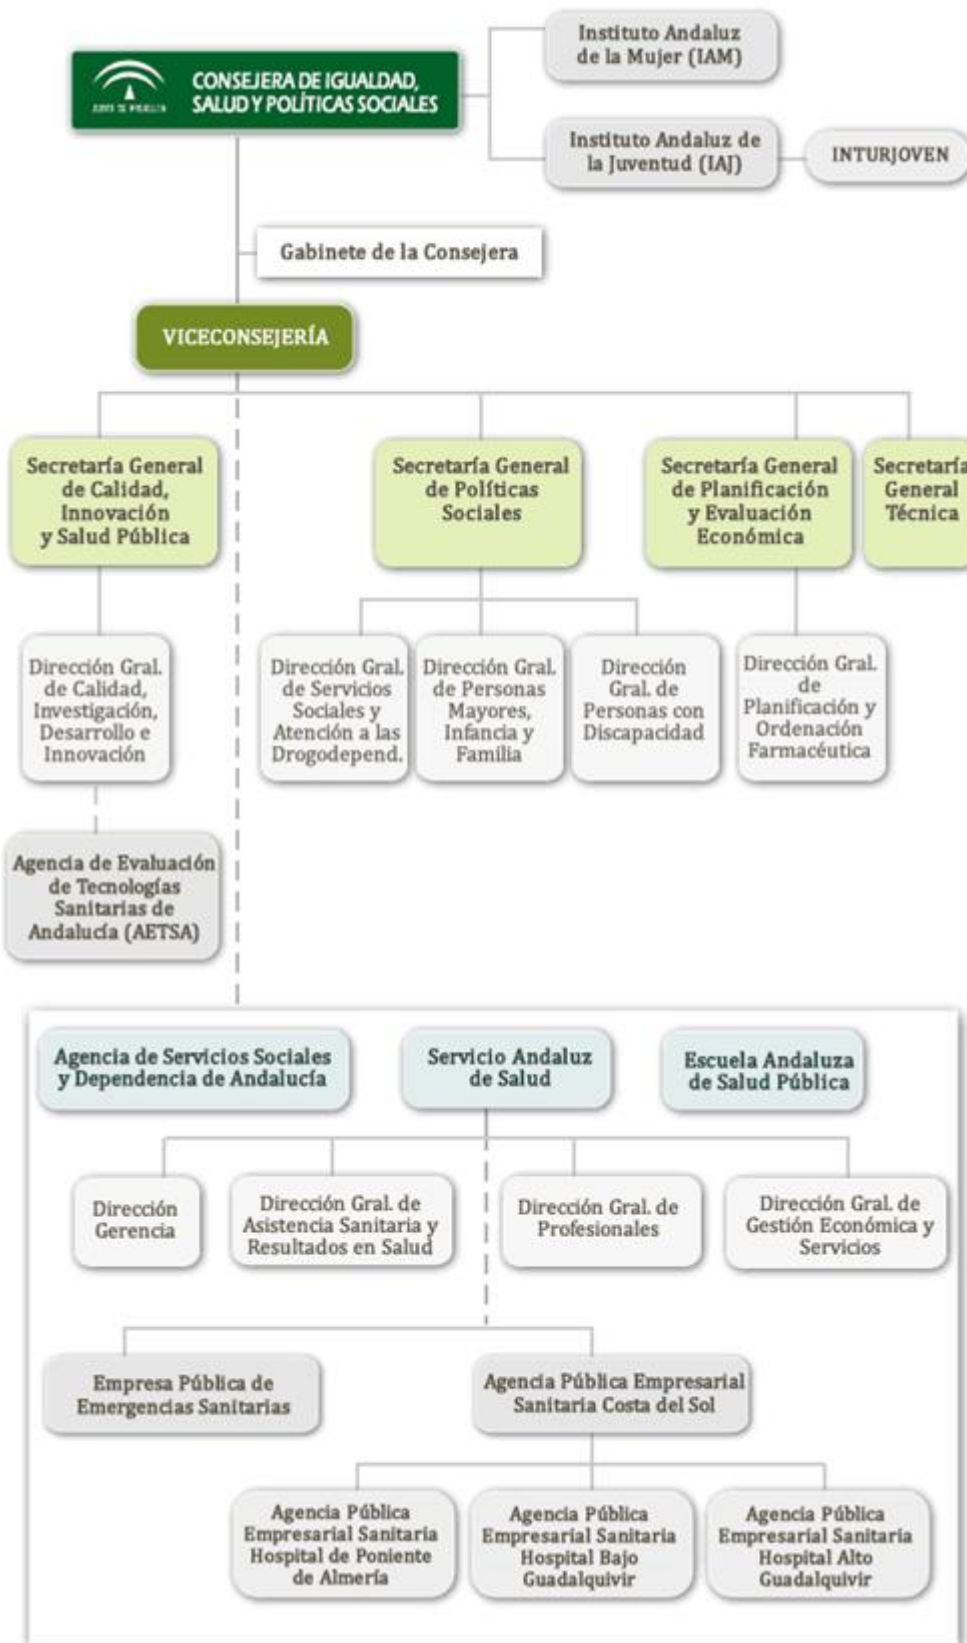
JUNTA DE ANDALUCIA

CONSEJERA DE IGUALDAD, SALUD Y POLÍTICAS SOCIALES

Instituto Andaluz de la Mujer (IAM)

Instituto Andaluz de la Juventud (IAJ)

INTURJOVEN

Gabinete de la Consejera

VICECONSEJERÍA

Secretaría General de Calidad, Innovación y Salud Pública

Secretaría General de Políticas Sociales

Secretaría General de Planificación y Evaluación Económica

Secretaría General Técnica

Dirección Gral. de Calidad, Investigación, Desarrollo e Innovación

Dirección Gral. de Servicios Sociales y Atención a las Drogodepend.

Dirección Gral. de Personas Mayores, Infancia y Familia

Dirección Gral. de Personas con Discapacidad

Dirección Gral. de Planificación y Ordenación Farmacéutica

Agencia de Evaluación de Tecnologías Sanitarias de Andalucía (AETSA)

Agencia de Servicios Sociales y Dependencia de Andalucía

Servicio Andaluz de Salud

Escuela Andaluza de Salud Pública

Dirección Gerencia

Dirección Gral. de Asistencia Sanitaria y Resultados en Salud

Dirección Gral. de Profesionales

Dirección Gral. de Gestión Económica y Servicios

Empresa Pública de Emergencias Sanitarias

Agencia Pública Empresarial Sanitaria Costa del Sol

Agencia Pública Empresarial Sanitaria Hospital de Poniente de Almería

Agencia Pública Empresarial Sanitaria Hospital Bajo Guadalquivir

Agencia Pública Empresarial Sanitaria Hospital Alto Guadalquivir